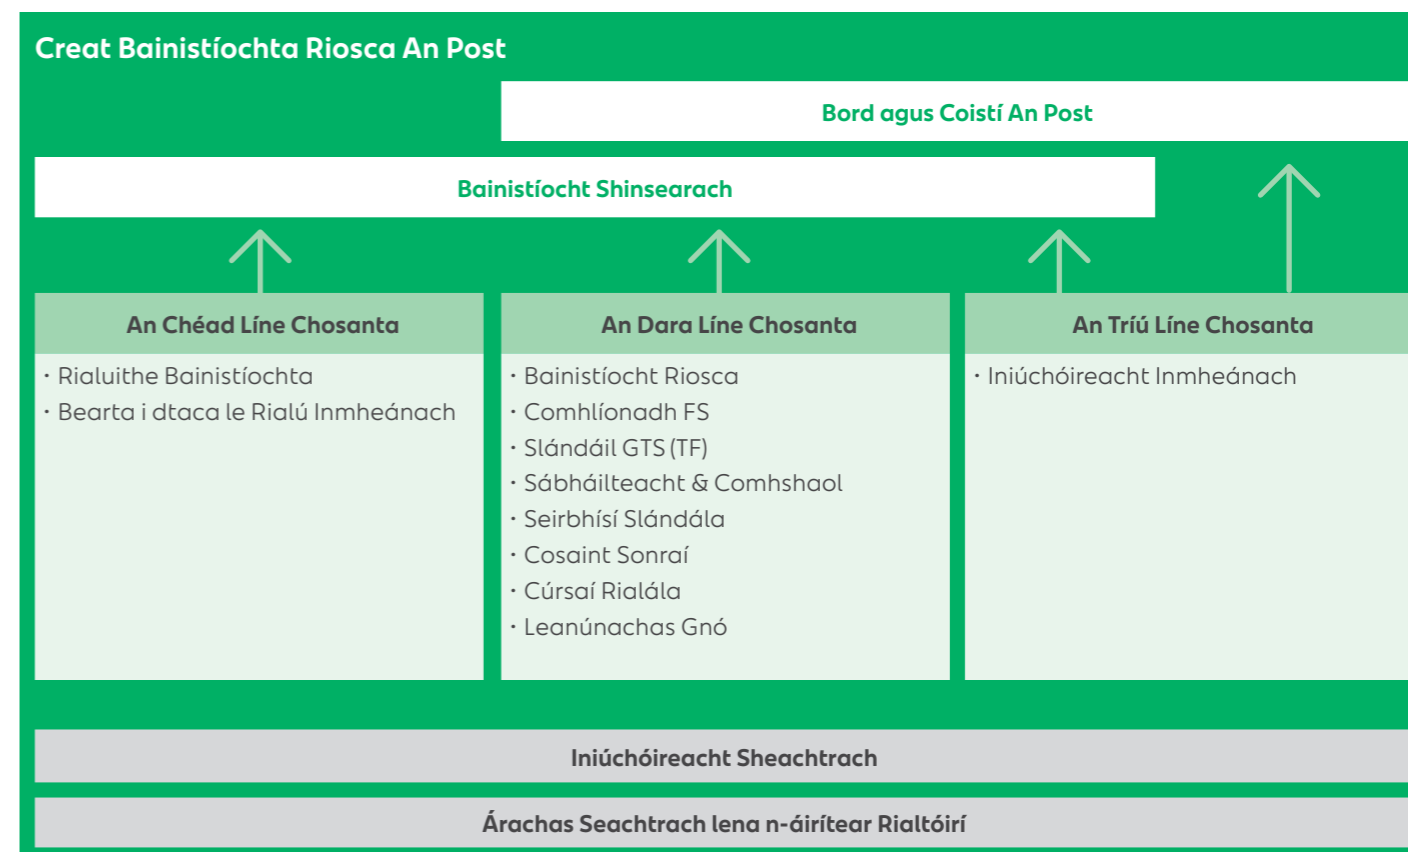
Creat Bainistíochta Riosca An Post

Bord agus Coistí An Post

Bainistíocht Shinsearach

An Chéad Líne Chosanta
· Rialuithe Bainistíochta
· Bearta i dtaca le Rialú Inmheánach

An Dara Líne Chosanta
· Bainistíocht Riosca
· Comhlíonadh FS
· Slándáil GTS (TF)
· Sábháilteacht & Comhshaol
· Seirbhísí Slándála
· Cosaint Sonraí
· Cúrsaí Rialála
· Leanúnachas Gnó

An Tríú Líne Chosanta
· Iniúchóireacht Inmheánach

Iniúchóireacht Sheachtrach

Árachas Seachtrach lena n-áirítear Rialtóirí